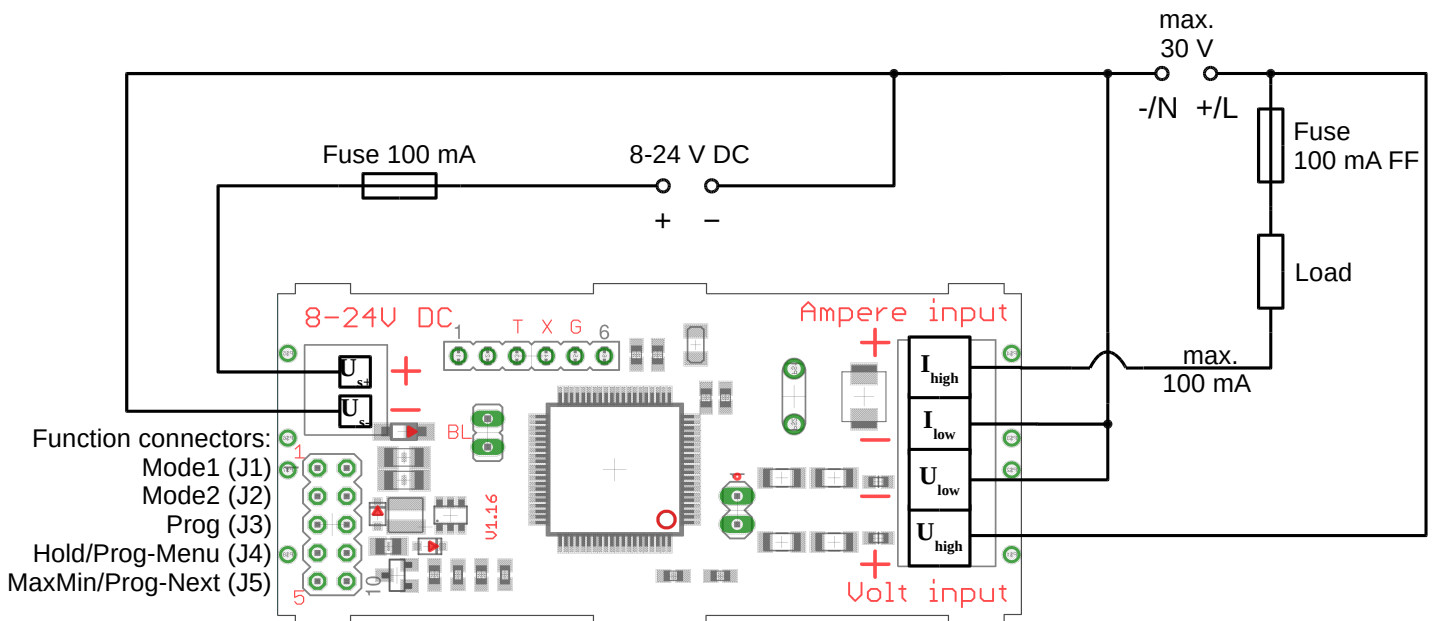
max.
30 V
-/N +/L
Fuse 100 mA
8-24 V DC
+ −
Fuse
100 mA FF
Load
8-24V DC
1 T X G 6
Ampere input
+
$U_{s+}$
+
$U_{s-}$
−
BL
$I_{high}$
max.
100 mA
$I_{low}$
−
$U_{low}$
−
$U_{high}$
+
Volt input
Function connectors:
Mode1 (J1)
Mode2 (J2)
Prog (J3)
Hold/Prog-Menu (J4)
MaxMin/Prog-Next (J5)
1
5
10
V1.16